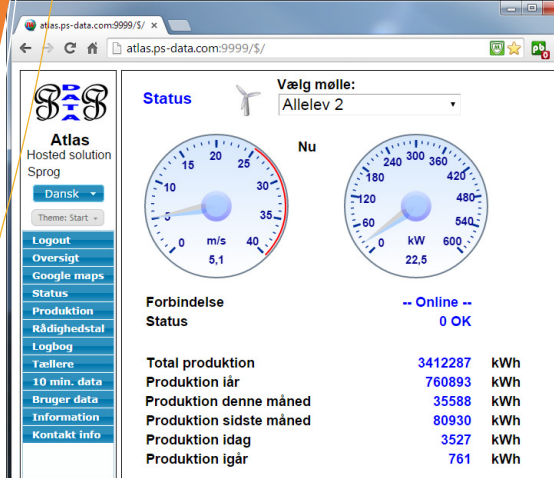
atlas.ps-data.com:9999/$/

atlas.ps-data.com:9999/$/

PS DATA

Atlas
Hosted solution
Sprog

Dansk

Theme: Start

Logout
Oversigt
Google maps
Status
Produktion
Rådighedstal
Logbog
Tællere
10 min. data
Bruger data
Information
Kontakt info

Status

Vælg mølle:
Allelev 2

Nu

0 5 10 15 20 25 30 35 40
m/s
5,1

0 60 120 180 240 300 360 420 480 540 600
kW
22,5

| | | |
|---|---|---|
| Forbindelse | -- Online -- | |
| Status | 0 OK | |
| Total produktion | 3412287 | kWh |
| Produktion iår | 760893 | kWh |
| Produktion denne måned | 35588 | kWh |
| Produktion sidste måned | 80930 | kWh |
| Produktion idag | 3527 | kWh |
| Produktion igår | 761 | kWh |